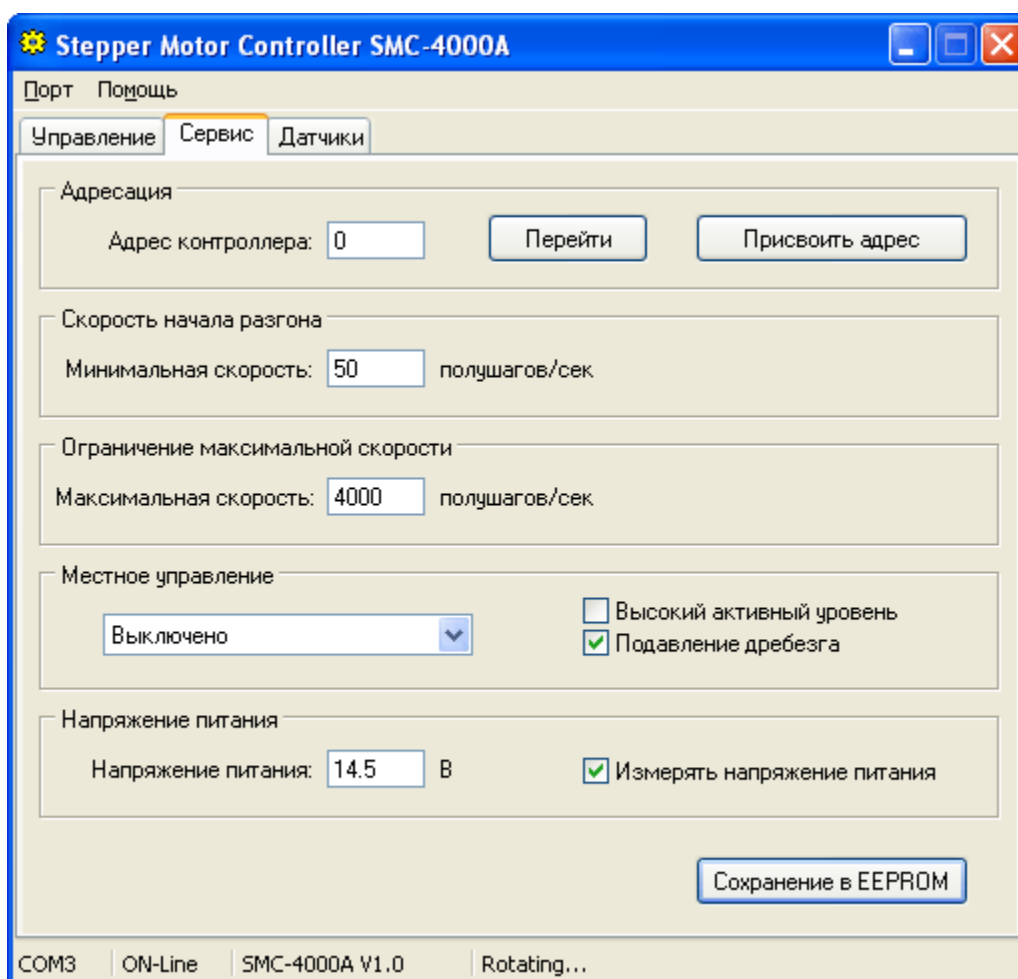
Stepper Motor Controller SMC-4000A

Порт Помощь

Управление Сервис Датчики

Адресация

Адрес контроллера: 0

Перейти

Присвоить адрес

Скорость начала разгона

Минимальная скорость: 50 полушагов/сек

Ограничение максимальной скорости

Максимальная скорость: 4000 полушагов/сек

Местное управление

Выключено

Высокий активный уровень

Подавление дребезга

Напряжение питания

Напряжение питания: 14.5 В

Измерять напряжение питания

Сохранение в EEPROM

COM3 ON-Line SMC-4000A V1.0 Rotating...